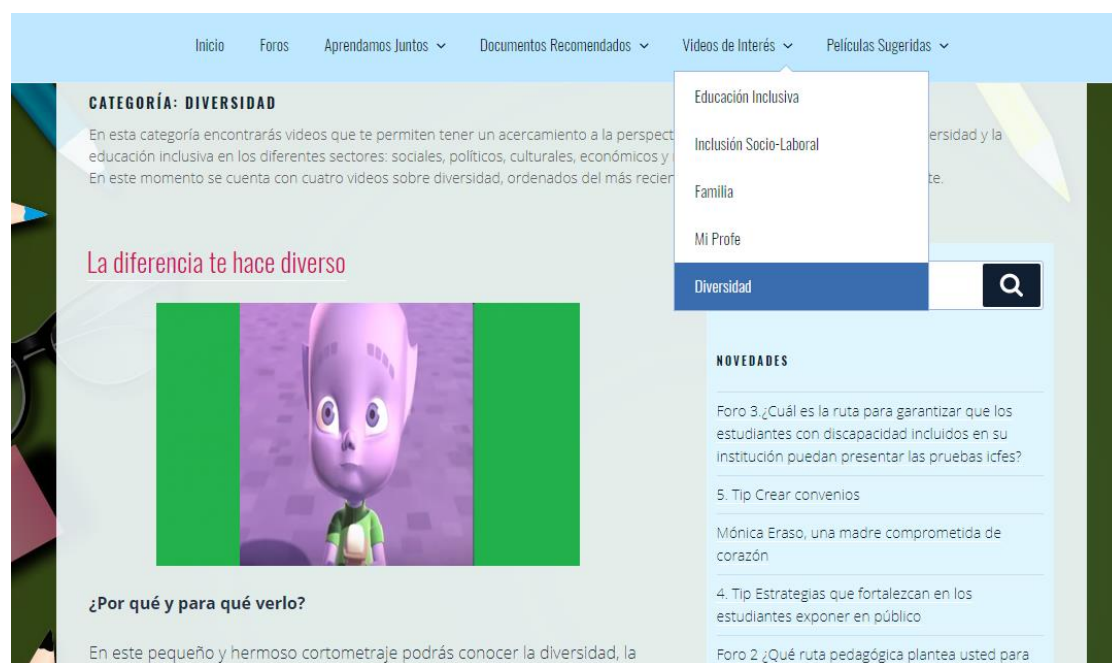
Inicio Foros Aprendamos Juntos ⌄ Documentos Recomendados ⌄ Videos de Interés ⌄ Películas Sugeridas ⌄

Educación Inclusiva
Inclusión Socio-Laboral
Familia
Mi Profe
Diversidad

CATEGORÍA: DIVERSIDAD

En esta categoría encontrarás videos que te permiten tener un acercamiento a la perspect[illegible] ersidad y la educación inclusiva en los diferentes sectores: sociales, políticos, culturales, económicos y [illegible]
En este momento se cuenta con cuatro videos sobre diversidad, ordenados del más recien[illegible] te.

La diferencia te hace diverso

¿Por qué y para qué verlo?

En este pequeño y hermoso cortometraje podrás conocer la diversidad, la

NOVEDADES

Foro 3.¿Cuál es la ruta para garantizar que los estudiantes con discapacidad incluidos en su institución puedan presentar las pruebas icfes?

5. Tip Crear convenios

Mónica Eraso, una madre comprometida de corazón

4. Tip Estrategias que fortalezcan en los estudiantes exponer en público

Foro 2 ¿Qué ruta pedagógica plantea usted para